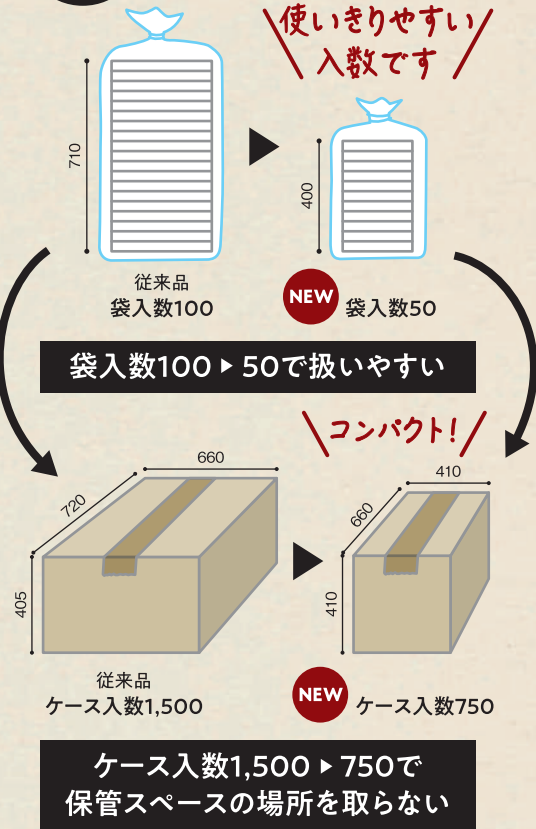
使いきりやすい
入数です

710

400

従来品
袋入数100

NEW 袋入数50

袋入数100 ▸ 50で扱いやすい

コンパクト!

660

720

405

410

660

410

従来品
ケース入数1,500

NEW ケース入数750

ケース入数1,500 ▸ 750で
保管スペースの場所を取らない